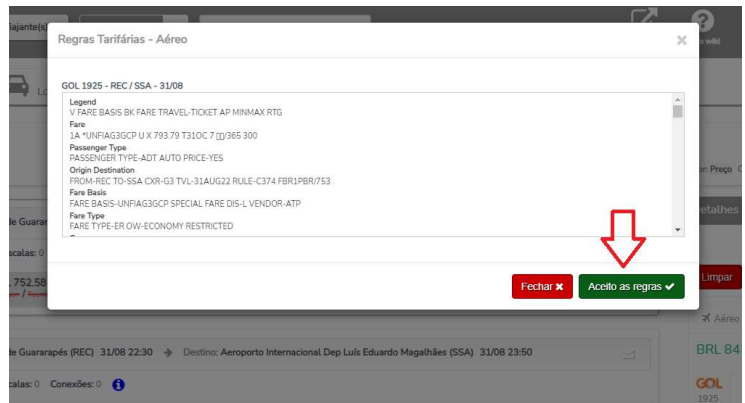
iajante(s)

Regras Tarifárias - Aéreo

×

GOL 1925 - REC / SSA - 31/08

Legend
V FARE BASIS BK FARE TRAVEL-TICKET AP MINMAX RTG
Fare
1A *UNFIAG3GCP U X 793.79 T31OC 7 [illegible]/365 300
Passenger Type
PASSENGER TYPE-ADT AUTO PRICE-YES
Origin Destination
FROM-REC TO-SSA CXR-G3 TVL-31AUG22 RULE-C374 FBR1PBR/753
Fare Basis
FARE BASIS-UNFIAG3GCP SPECIAL FARE DIS-L VENDOR-ATP
Fare Type
FARE TYPE-ER OW-ECONOMY RESTRICTED

Fechar ✖

Aceito as regras ✔

Lo

de Guarar

calas: 0

.752,58

r: Preço

etalhes

Limpar

✈ Aéreo

BRL 84

GOL
1925

de Guararapés (REC) 31/08 22:30 → Destino: Aeroporto Internacional Dep Luís Eduardo Magalhães (SSA) 31/08 23:50

calas: 0 Conexões: 0